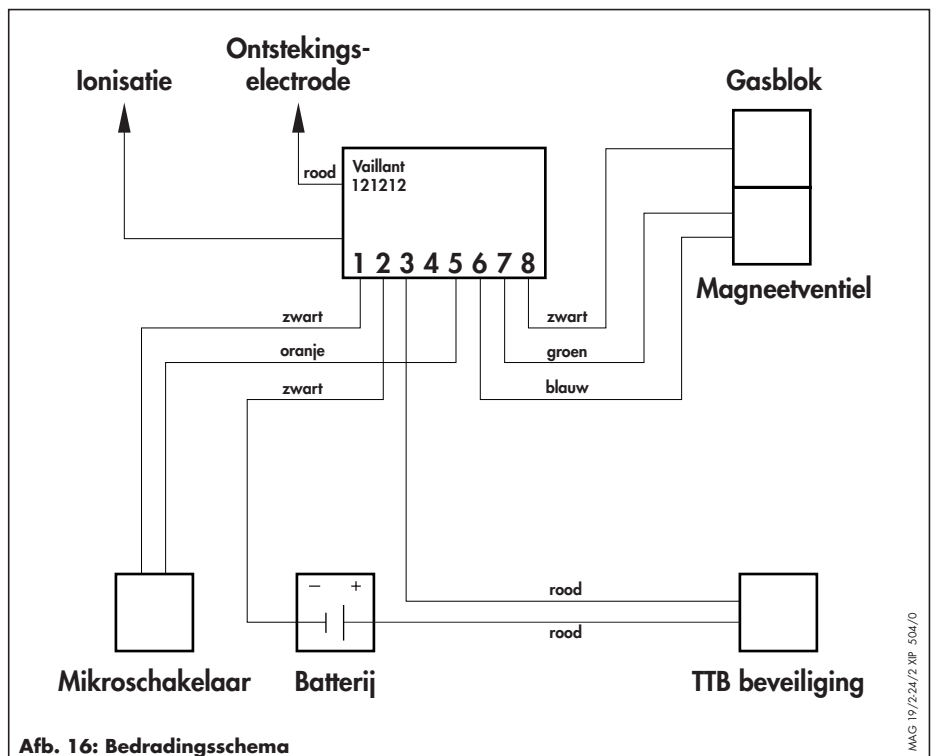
Ionisatie

Ontstekingselectrode

Gasblok

rood

Vaillant
121212

1 2 3 4 5 6 7 8

Magneetventiel

zwart

oranje

zwart

zwart

groen

blauw

rood

– +

rood

Mikroschakelaar

Batterij

TTB beveiliging

MAG 19/2-24/2 XIP 504/0

Afb. 16: Bedradingsschema